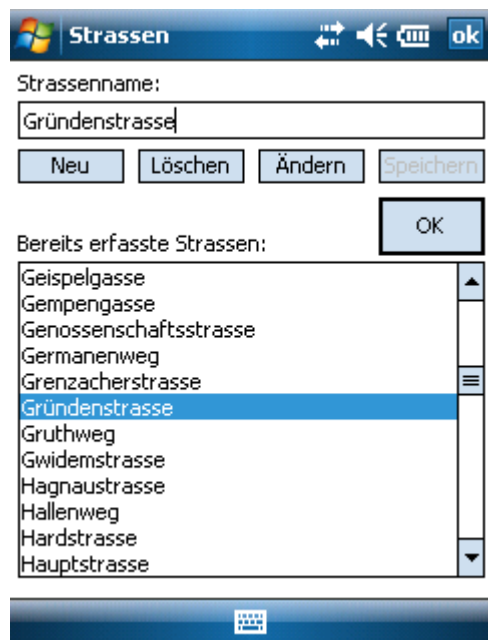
Strassen ok

Strassenname:

Gründenstrasse

Neu Löschen Ändern Speichern

OK

Bereits erfasste Strassen:

Geispelgasse
Gempengasse
Genossenschaftsstrasse
Germanenweg
Grenzacherstrasse
Gründenstrasse
Gruthweg
Gwidemstrasse
Hagnaustrasse
Hallenweg
Hardstrasse
Hauptstrasse